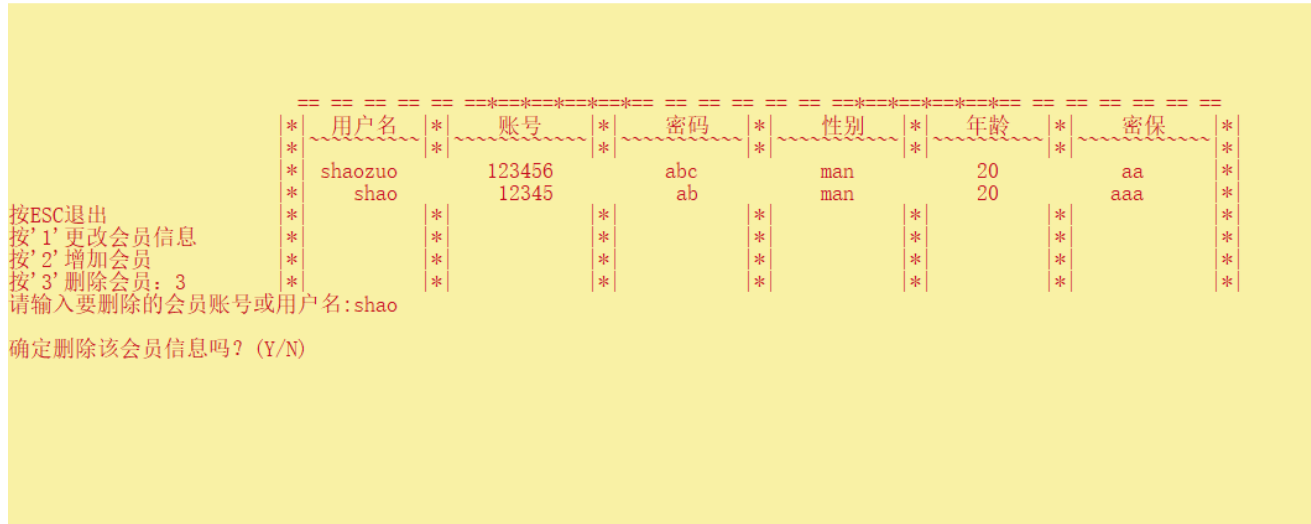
== == == == == ==*==*==*==*==*== == == == == == ==*==*==*==*==*== == == == == == ==

| 用户名 | 账号 | 密码 | 性别 | 年龄 | 密保 |
|---|---|---|---|---|---|
| shaozuo | 123456 | abc | man | 20 | aa |
| shao | 12345 | ab | man | 20 | aaa |

按ESC退出
按’1’更改会员信息
按’2’增加会员
按’3’删除会员：3
请输入要删除的会员账号或用户名:shao

确定删除该会员信息吗？(Y/N)